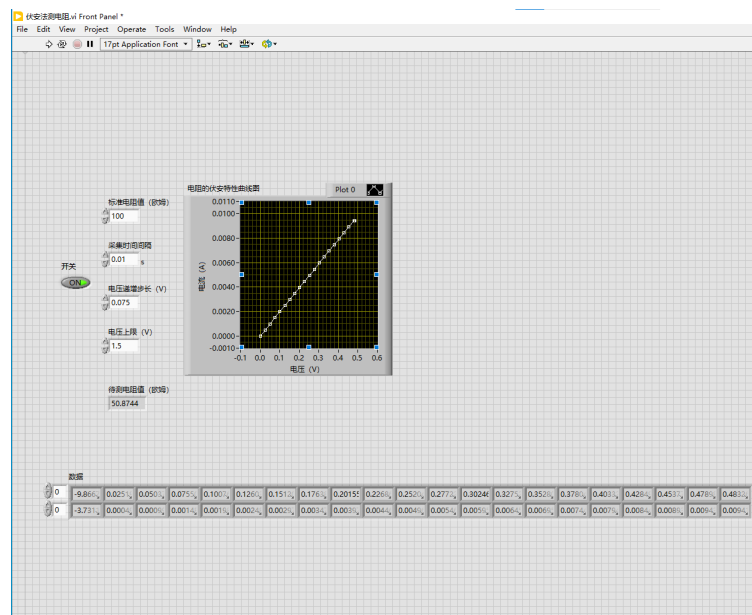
伏安法测电阻.vi Front Panel *

File Edit View Project Operate Tools Window Help

17pt Application Font

标准电阻值（欧姆）
100

采集时间间隔
0.01 s

开关
ON

电压递增步长（V）
0.075

电压上限（V）
1.5

待测电阻值（欧姆）
50.8744

电阻的伏安特性曲线图

Plot 0

0.0110
0.0100
0.0080
0.0060
0.0040
0.0020
0.0000
-0.0010

电流（A）

-0.1 0.0 0.1 0.2 0.3 0.4 0.5 0.6

电压（V）

数组

| 0 | -9.866 | 0.0251 | 0.0503 | 0.0755 | 0.1007 | 0.1260 | 0.1513 | 0.1763 | 0.2015 | 0.2268 | 0.2520 | 0.2773 | 0.3024 | 0.3275 | 0.3528 | 0.3780 | 0.4033 | 0.4284 | 0.4537 | 0.4788 | 0.4838 |
|---|---|---|---|---|---|---|---|---|---|---|---|---|---|---|---|---|---|---|---|---|---|
| 0 | -3.731 | 0.0004 | 0.0009 | 0.0014 | 0.0019 | 0.0024 | 0.0029 | 0.0034 | 0.0039 | 0.0044 | 0.0049 | 0.0054 | 0.0059 | 0.0064 | 0.0069 | 0.0074 | 0.0079 | 0.0084 | 0.0089 | 0.0094 | 0.0094 |